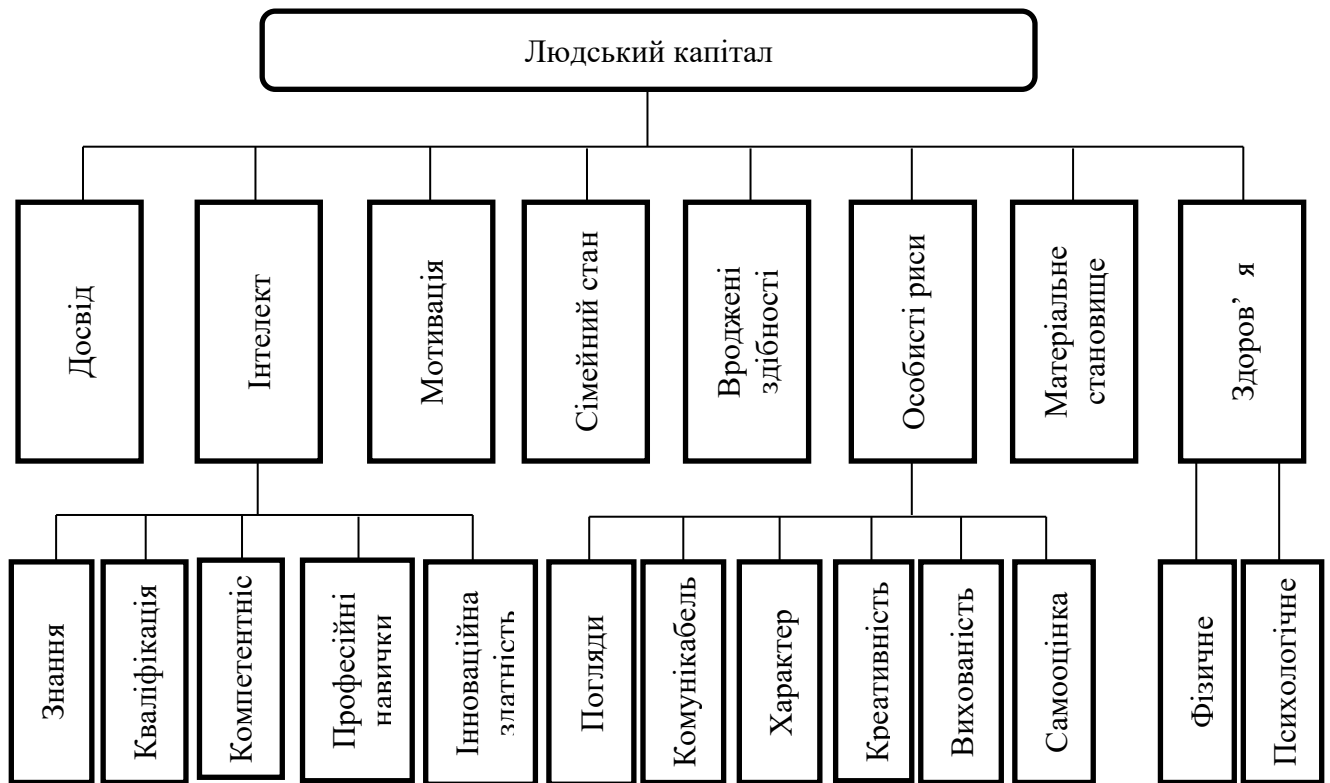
Людський капітал

Досвід

Інтелект

Мотивація

Сімейний стан

Вроджені здібності

Особисті риси

Матеріальне становище

Здоров' я

Знання

Кваліфікація

Компетентніс

Професійні навички

Інноваційна златність

Погляди

Комунікабель

Характер

Креативність

Вихованість

Самооцінка

Фізичне

Психологічне